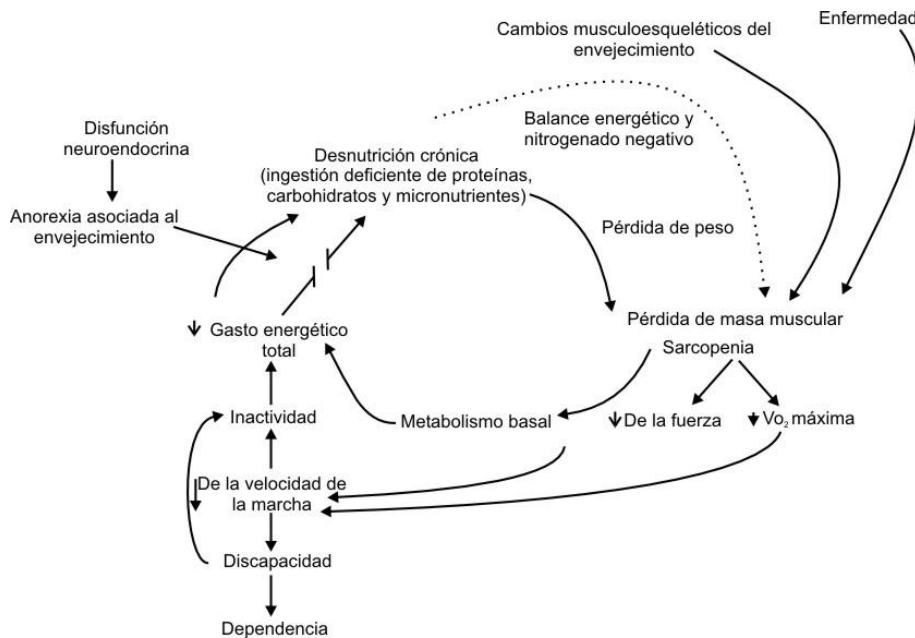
Enfermedad

Cambios musculoesqueléticos del envejecimiento

Disfunción neuroendocrina

Balance energético y nitrogenado negativo

Desnutrición crónica (ingestión deficiente de proteínas, carbohidratos y micronutrientes)

Anorexia asociada al envejecimiento

Pérdida de peso

Pérdida de masa muscular

↓ Gasto energético total

Sarcopenia

Inactividad

Metabolismo basal

↓De la fuerza

↓$Vo_2$ máxima

De la velocidad de la marcha

Discapacidad

Dependencia